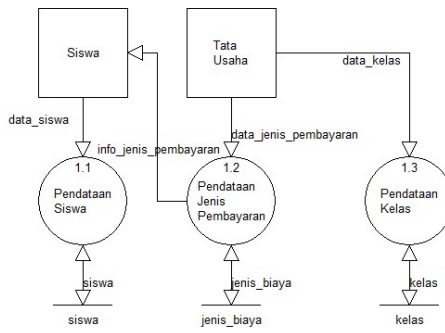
Siswa

Tata Usaha

data_kelas

data_siswa

info_jenis_pembayaran

data_jenis_pembayaran

1.1
Pendataan Siswa

1.2
Pendataan Jenis Pembayaran

1.3
Pendataan Kelas

siswa

jenis_biaya

kelas

siswa

jenis_biaya

kelas